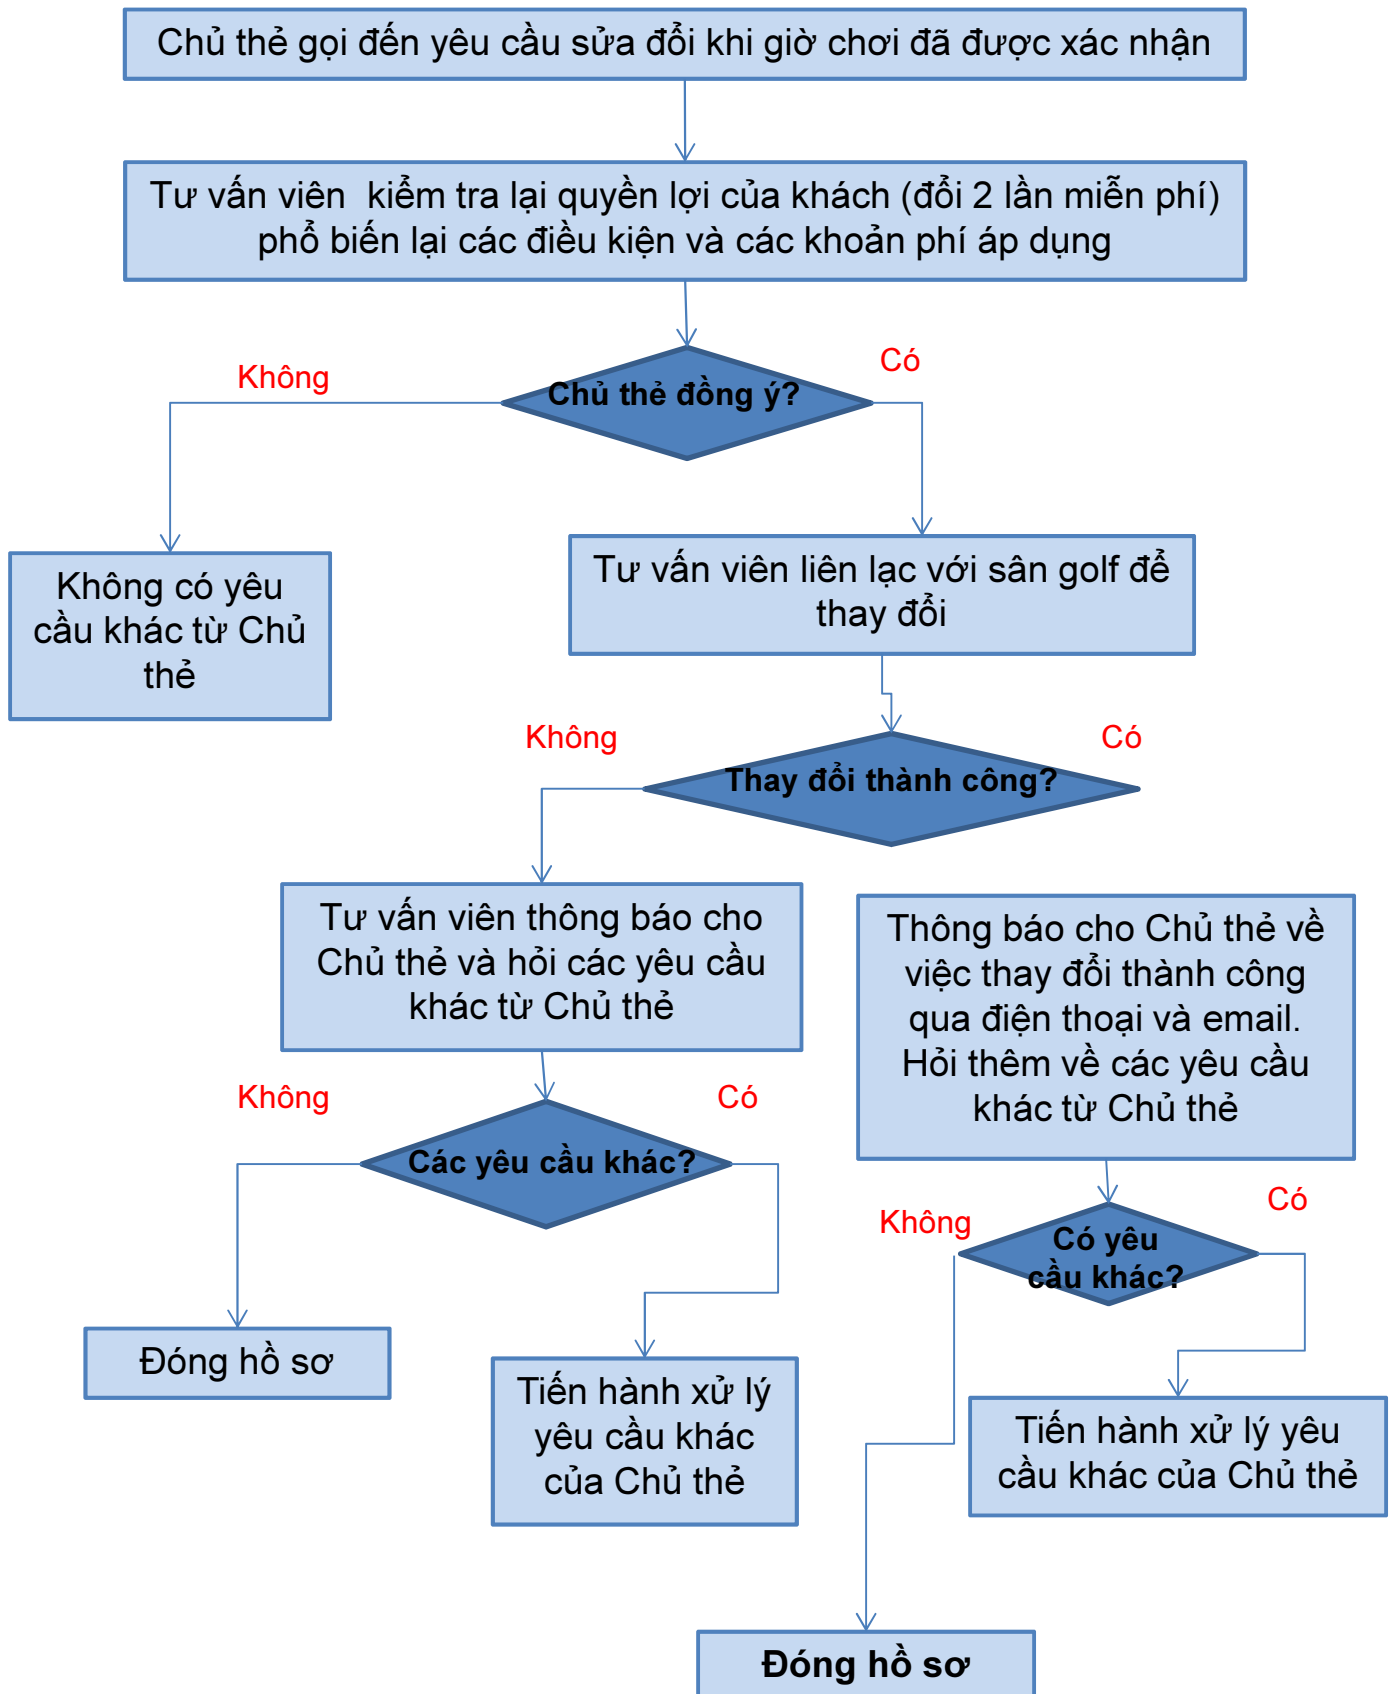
Chủ thẻ gọi đến yêu cầu sửa đổi khi giờ chơi đã được xác nhận

Tư vấn viên kiểm tra lại quyền lợi của khách (đổi 2 lần miễn phí) phổ biến lại các điều kiện và các khoản phí áp dụng

Không

Chủ thẻ đồng ý?

Có

Không có yêu cầu khác từ Chủ thẻ

Tư vấn viên liên lạc với sân golf để thay đổi

Không

Thay đổi thành công?

Có

Tư vấn viên thông báo cho Chủ thẻ và hỏi các yêu cầu khác từ Chủ thẻ

Thông báo cho Chủ thẻ về việc thay đổi thành công qua điện thoại và email. Hỏi thêm về các yêu cầu khác từ Chủ thẻ

Không

Các yêu cầu khác?

Có

Không

Có yêu cầu khác?

Có

Đóng hồ sơ

Tiến hành xử lý yêu cầu khác của Chủ thẻ

Tiến hành xử lý yêu cầu khác của Chủ thẻ

Đóng hồ sơ